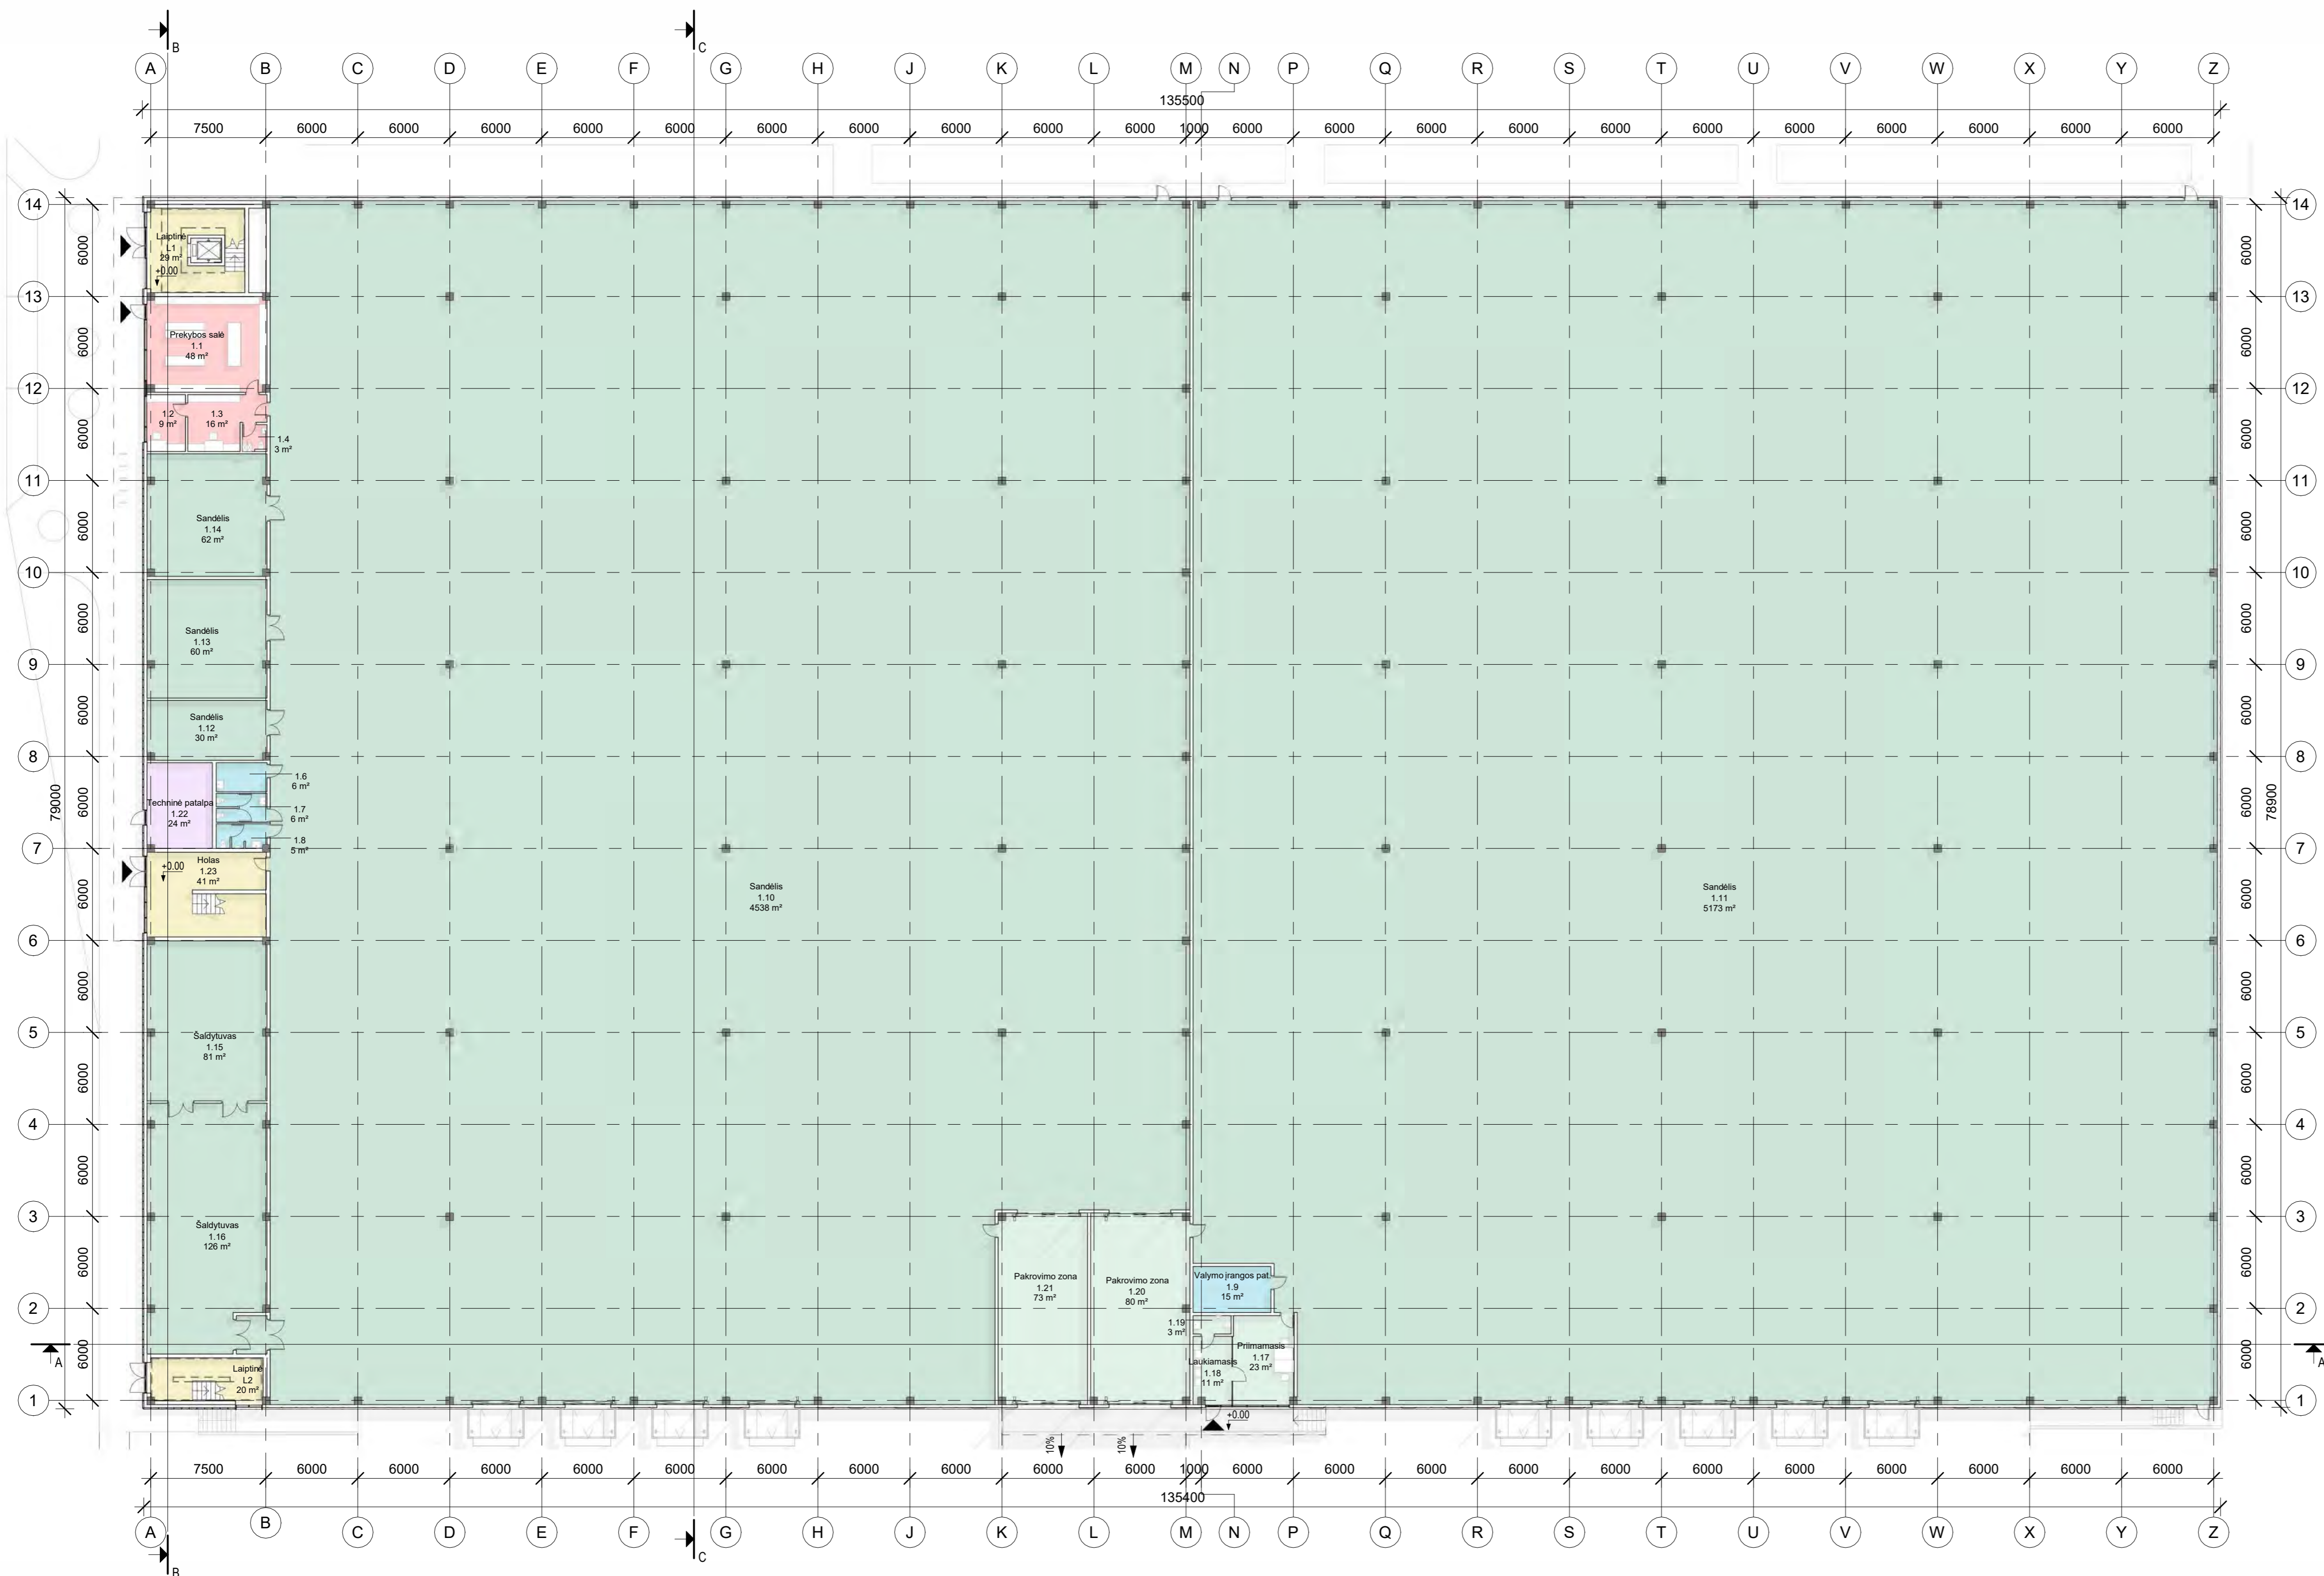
B C
A B C D E F G H J K L M N P Q R S T U V W X Y Z
135500
7500 6000 6000 6000 6000 6000 6000 6000 6000 6000 6000 1000 6000 6000 6000 6000 6000 6000 6000 6000 6000 6000 6000

14 13 12 11 10 9 8 7 6 5 4 3 2 1
6000 6000 6000 6000 6000 6000 6000 6000 6000 6000 6000 6000 6000
79000
78900

Laiptinė
L1
29 m²
+0.00

Prekybos salė
1.1
48 m²

1.2
9 m²

1.3
16 m²

1.4
3 m²

Sandėlis
1.14
62 m²

Sandėlis
1.13
60 m²

Sandėlis
1.12
30 m²

Techninė patalpa
1.22
24 m²

1.6
6 m²

1.7
6 m²

1.8
5 m²

+0.00
Holas
1.23
41 m²

Šaldytuvas
1.15
81 m²

Šaldytuvas
1.16
126 m²

Laiptinė
L2
20 m²

Sandėlis
1.10
4538 m²

Sandėlis
1.11
5173 m²

Pakrovimo zona
1.21
73 m²

Pakrovimo zona
1.20
80 m²

Valymo įrangos pat.
1.9
15 m²

1.19
3 m²

Laukiamasis
1.18
11 m²

Priimamasis
1.17
23 m²

+0.00
10%
10%

A A

7500 6000 6000 6000 6000 6000 6000 6000 6000 6000 6000 1000 6000 6000 6000 6000 6000 6000 6000 6000 6000 6000 6000
135400
A B C D E F G H J K L M N P Q R S T U V W X Y Z
B C